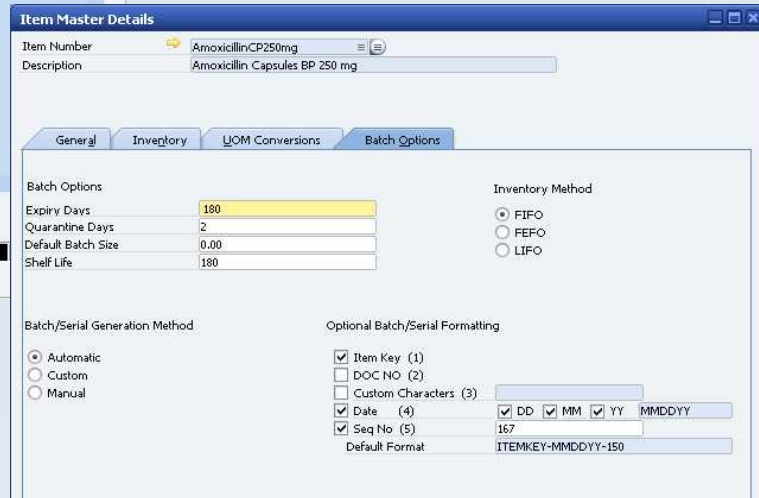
Item Master Details

Item Number AmoxicillinCP250mg
Description Amoxicillin Capsules BP 250 mg

General Inventory UOM Conversions Batch Options

Batch Options

| Expiry Days | 180 |
|---|---|
| Quarantine Days | 2 |
| Default Batch Size | 0.00 |
| Shelf Life | 180 |

Inventory Method

FIFO
FEFO
LIFO

Batch/Serial Generation Method

Automatic
Custom
Manual

Optional Batch/Serial Formatting

Item Key (1)
DOC NO (2)
Custom Characters (3)
Date (4) DD MM YY MMDDYY
Seq No (5) 167
Default Format ITEMKEY-MMDDYY-150